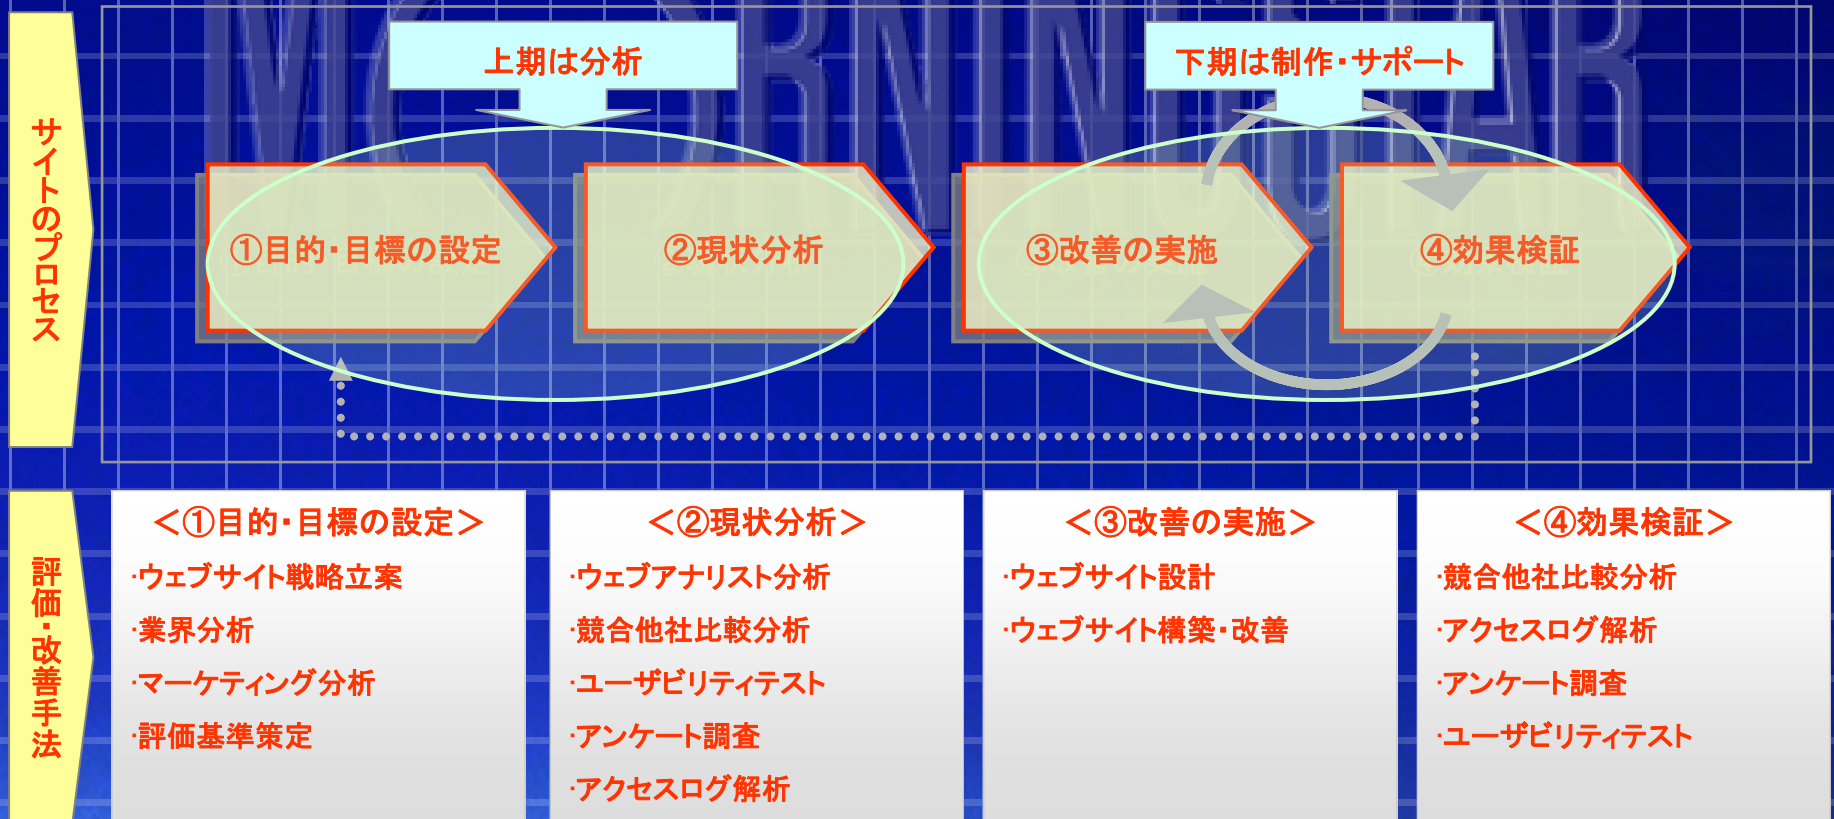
サイトのプロセス

上期は分析

下期は制作・サポート

①目的・目標の設定

②現状分析

③改善の実施

④効果検証

評価・改善手法

<①目的・目標の設定>
·ウェブサイト戦略立案
·業界分析
·マーケティング分析
·評価基準策定

<②現状分析>
·ウェブアナリスト分析
·競合他社比較分析
·ユーザビリティテスト
·アンケート調査
·アクセスログ解析

<③改善の実施>
·ウェブサイト設計
·ウェブサイト構築・改善

<④効果検証>
·競合他社比較分析
·アクセスログ解析
·アンケート調査
·ユーザビリティテスト